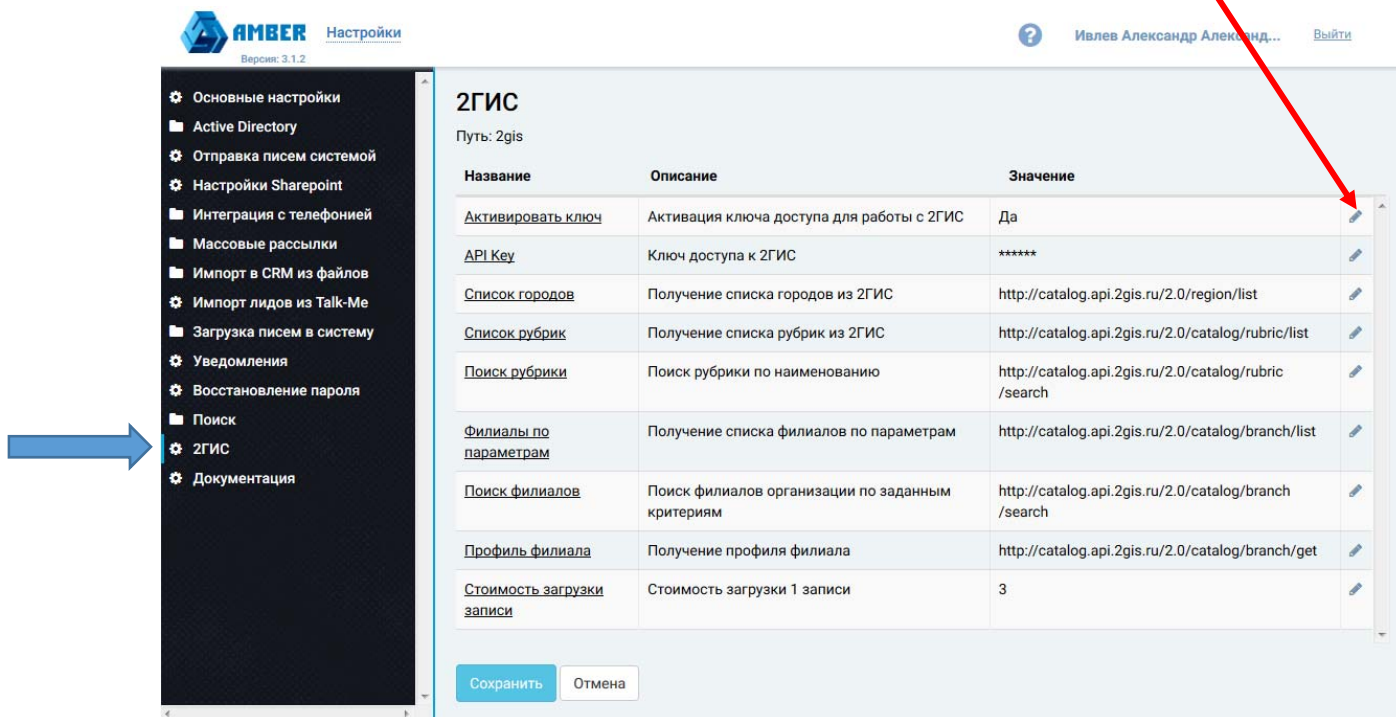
AMBER Настройки
Версия: 3.1.2

Ивлев Александр Алек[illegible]нд... Выйти

Основные настройки
Active Directory
Отправка писем системой
Настройки Sharepoint
Интеграция с телефонией
Массовые рассылки
Импорт в CRM из файлов
Импорт лидов из Talk-Me
Загрузка писем в систему
Уведомления
Восстановление пароля
Поиск
2ГИС
Документация

2ГИС
Путь: 2gis

| Название | Описание | Значение |
|---|---|---|
| Активировать ключ | Активация ключа доступа для работы с 2ГИС | Да |
| API Key | Ключ доступа к 2ГИС | ****** |
| Список городов | Получение списка городов из 2ГИС | http://catalog.api.2gis.ru/2.0/region/list |
| Список рубрик | Получение списка рубрик из 2ГИС | http://catalog.api.2gis.ru/2.0/catalog/rubric/list |
| Поиск рубрики | Поиск рубрики по наименованию | http://catalog.api.2gis.ru/2.0/catalog/rubric/search |
| Филиалы по параметрам | Получение списка филиалов по параметрам | http://catalog.api.2gis.ru/2.0/catalog/branch/list |
| Поиск филиалов | Поиск филиалов организации по заданным критериям | http://catalog.api.2gis.ru/2.0/catalog/branch/search |
| Профиль филиала | Получение профиля филиала | http://catalog.api.2gis.ru/2.0/catalog/branch/get |
| Стоимость загрузки записи | Стоимость загрузки 1 записи | 3 |

Сохранить Отмена